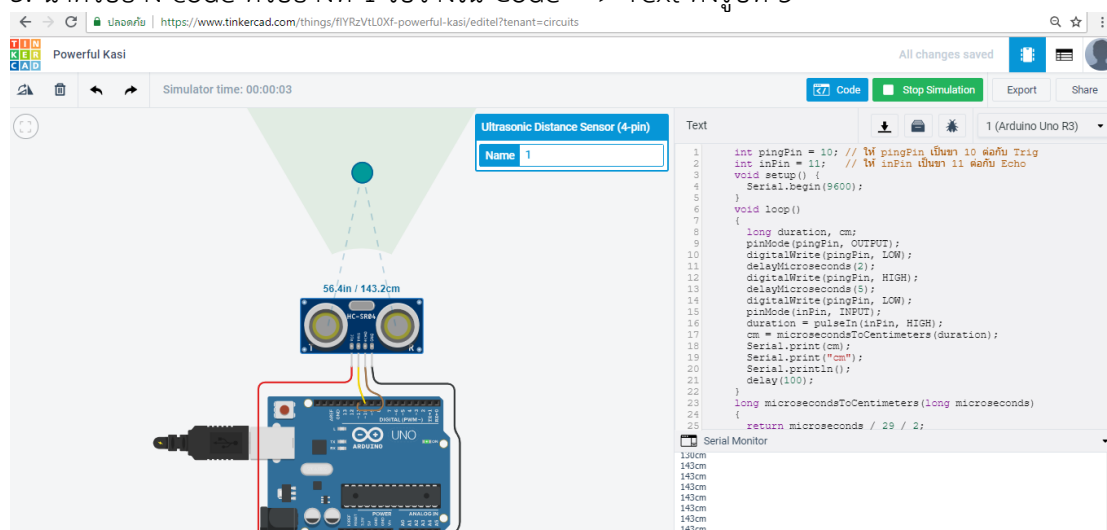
ปลอดภัย | https://www.tinkercad.com/things/fIYRzVtL0Xf-powerful-kasi/editel?tenant=circuits

TIN KER CAD Powerful Kasi

All changes saved

Simulator time: 00:00:03

Code | Stop Simulation | Export | Share

Ultrasonic Distance Sensor (4-pin)

Name 1

Text

1 (Arduino Uno R3)

56.4in / 143.2cm

HC-SR04

UNO ARDUINO

DIGITAL (PWM~)

POWER ANALOG IN

1 int pingPin = 10; // ให้ pingPin เป็นขา 10 ต่อกับ Trig
2 int inPin = 11; // ให้ inPin เป็นขา 11 ต่อกับ Echo
3 void setup() {
4 Serial.begin(9600);
5 }
6 void loop()
7 {
8 long duration, cm;
9 pinMode(pingPin, OUTPUT);
10 digitalWrite(pingPin, LOW);
11 delayMicroseconds(2);
12 digitalWrite(pingPin, HIGH);
13 delayMicroseconds(5);
14 digitalWrite(pingPin, LOW);
15 pinMode(inPin, INPUT);
16 duration = pulseIn(inPin, HIGH);
17 cm = microsecondsToCentimeters(duration);
18 Serial.print(cm);
19 Serial.print("cm");
20 Serial.println();
21 delay(100);
22 }
23 long microsecondsToCentimeters(long microseconds)
24 {
25 return microseconds / 29 / 2;

Serial Monitor

143cm
143cm
143cm
143cm
143cm
143cm
143cm
143cm